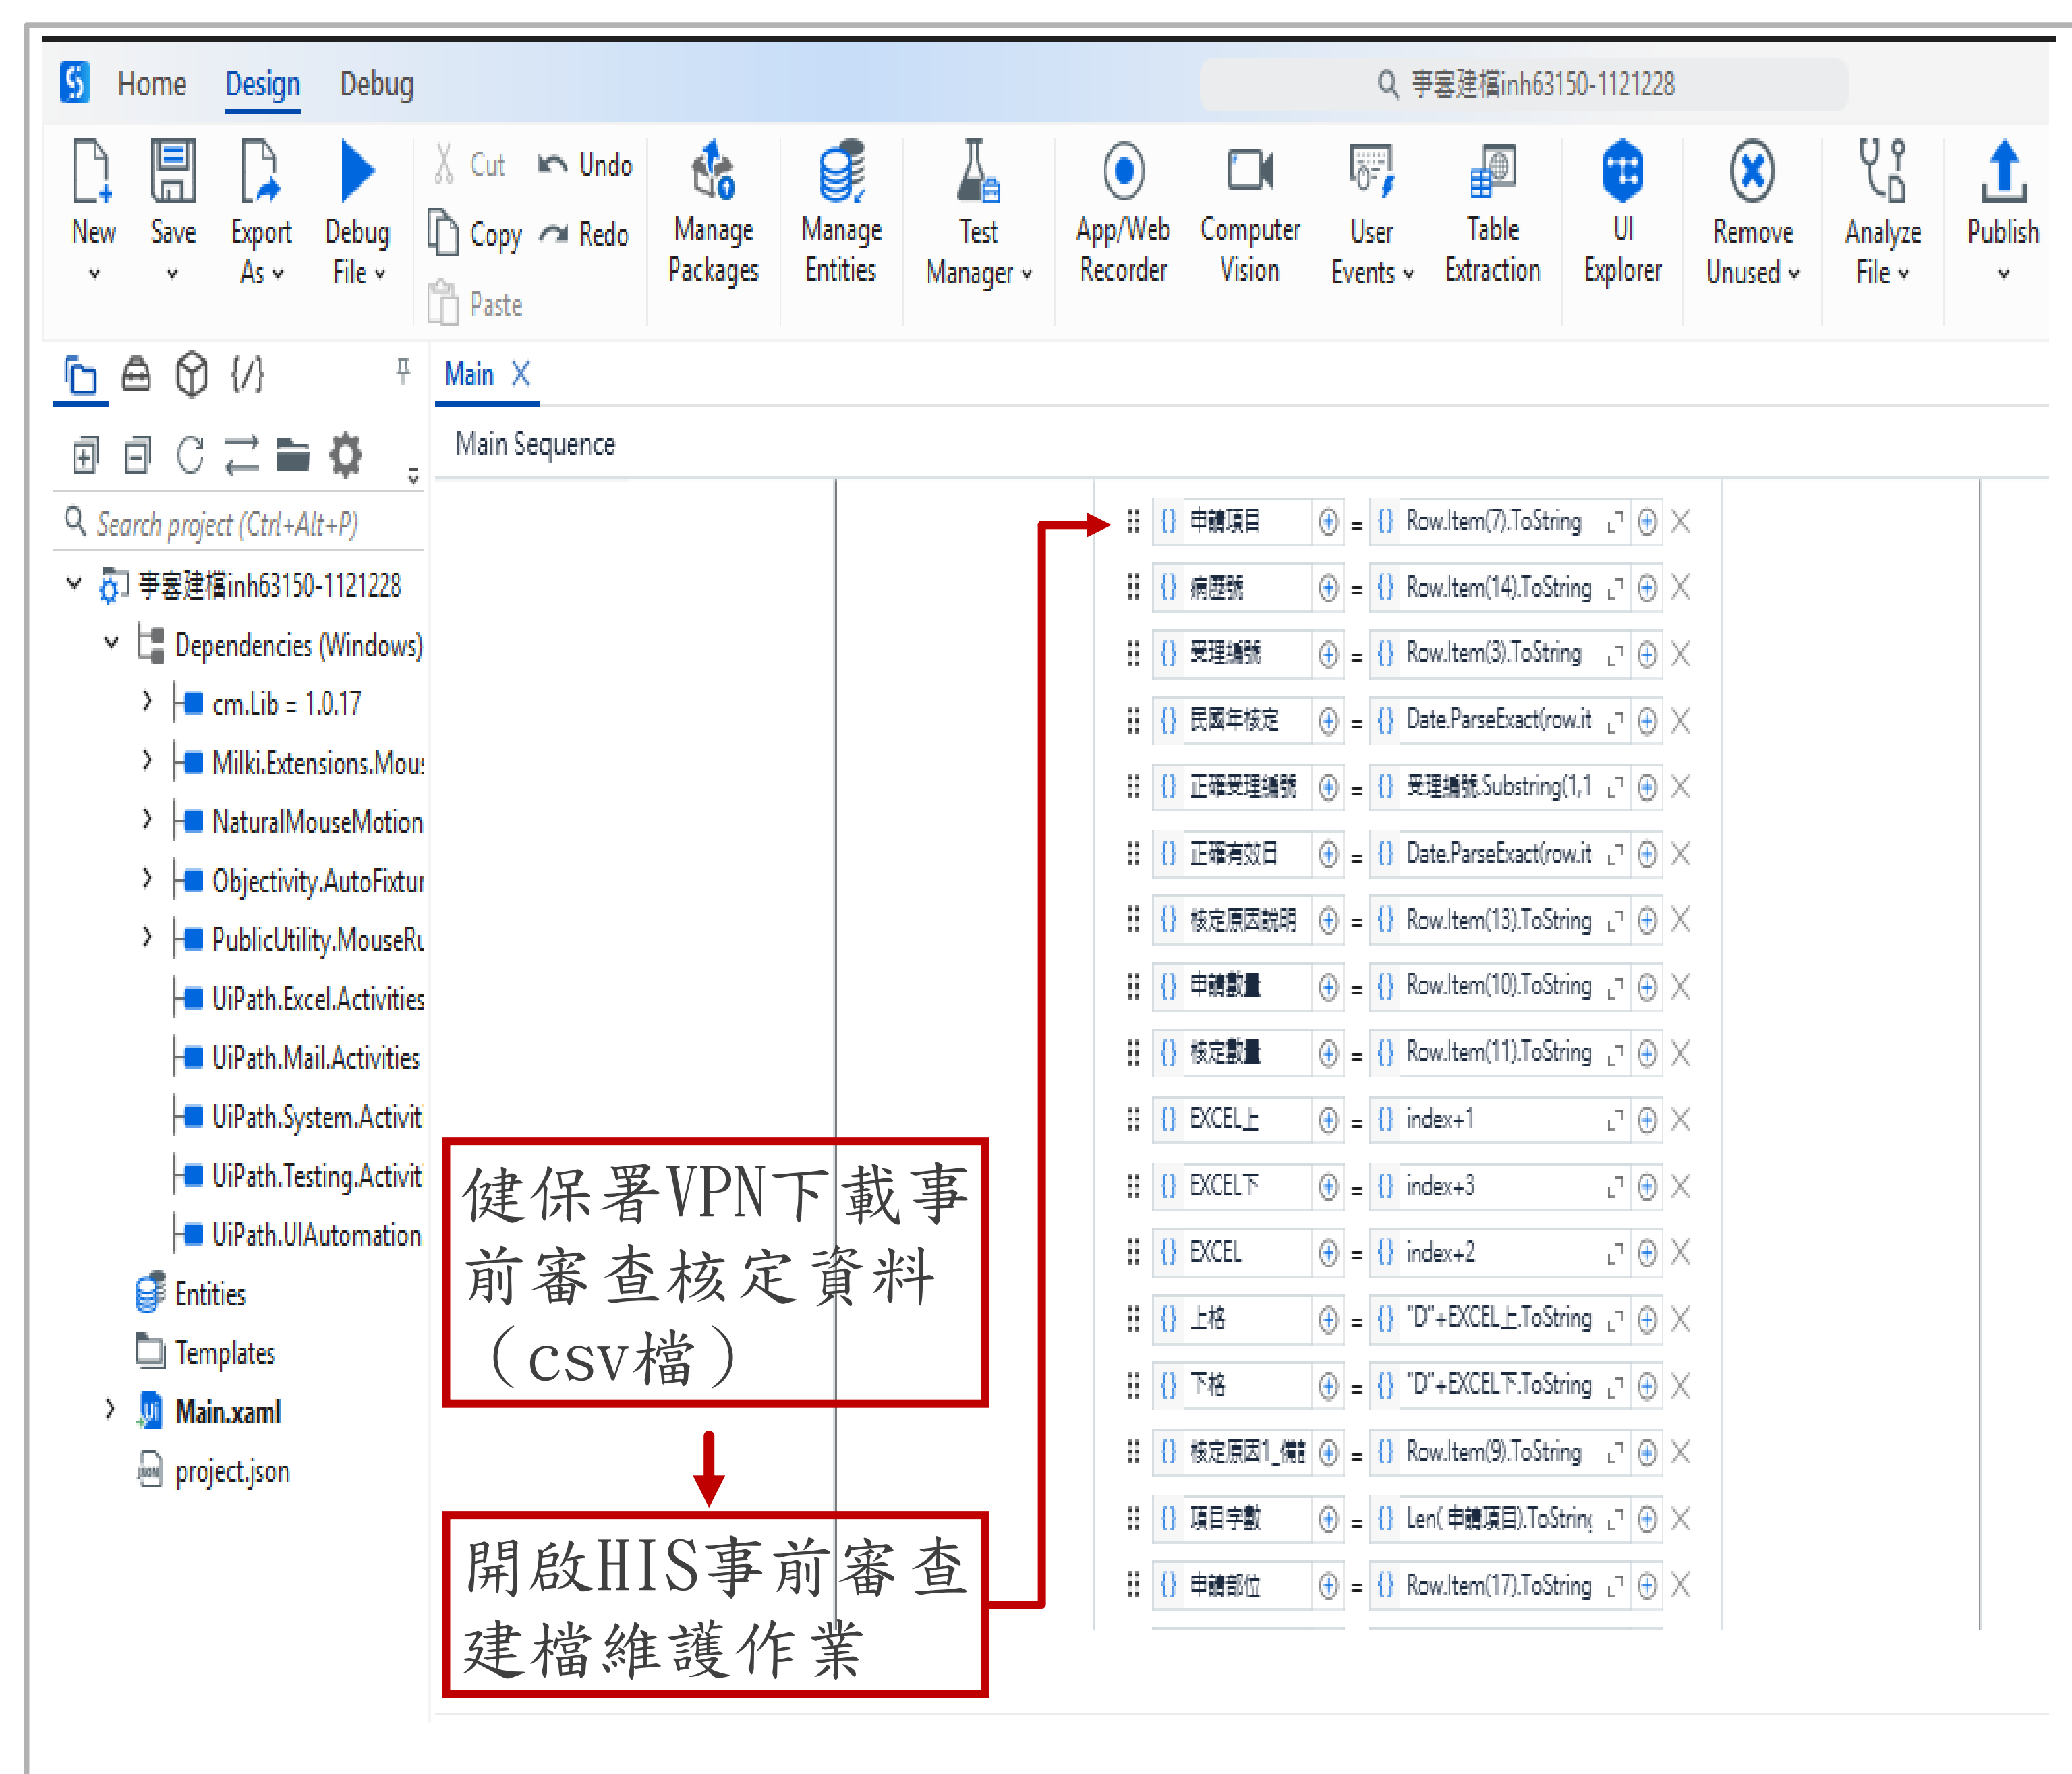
Home Design Debug

事審建檔inh63150-1121228

New Save Export As Debug File Cut Undo Copy Redo Paste Manage Packages Manage Entities Test Manager App/Web Recorder Computer Vision User Events Table Extraction UI Explorer Remove Unused Analyze File Publish

Main X

Main Sequence

Search project (Ctrl+Alt+P)

事審建檔inh63150-1121228
Dependencies (Windows)
cm.Lib = 1.0.17
Milki.Extensions.Mous
NaturalMouseMotion
Objectivity.AutoFixtur
PublicUtility.MouseRu
UiPath.Excel.Activities
UiPath.Mail.Activities
UiPath.System.Activit
UiPath.Testing.Activit
UiPath.UIAutomation
Entities
Templates
Main.xaml
project.json

| | | | |
|---|---|---|---|
| {} 申請項目 | = | {} Row.Item(7).ToString | X |
| {} 病歷號 | = | {} Row.Item(14).ToString | X |
| {} 受理編號 | = | {} Row.Item(3).ToString | X |
| {} 民國年核定 | = | {} Date.ParseExact(row.it | X |
| {} 正確受理編號 | = | {} 受理編號.Substring(1,1 | X |
| {} 正確有效日 | = | {} Date.ParseExact(row.it | X |
| {} 核定原因說明 | = | {} Row.Item(13).ToString | X |
| {} 申請數量 | = | {} Row.Item(10).ToString | X |
| {} 核定數量 | = | {} Row.Item(11).ToString | X |
| {} EXCEL上 | = | {} index+1 | X |
| {} EXCEL下 | = | {} index+3 | X |
| {} EXCEL | = | {} index+2 | X |
| {} 上格 | = | {} "D"+EXCEL上.ToString | X |
| {} 下格 | = | {} "D"+EXCEL下.ToString | X |
| {} 核定原因1_備註 | = | {} Row.Item(9).ToString | X |
| {} 項目字數 | = | {} Len(申請項目).ToStrin | X |
| {} 申請部位 | = | {} Row.Item(17).ToString | X |

健保署VPN下載事前審查核定資料（csv檔）

開啟HIS事前審查建檔維護作業